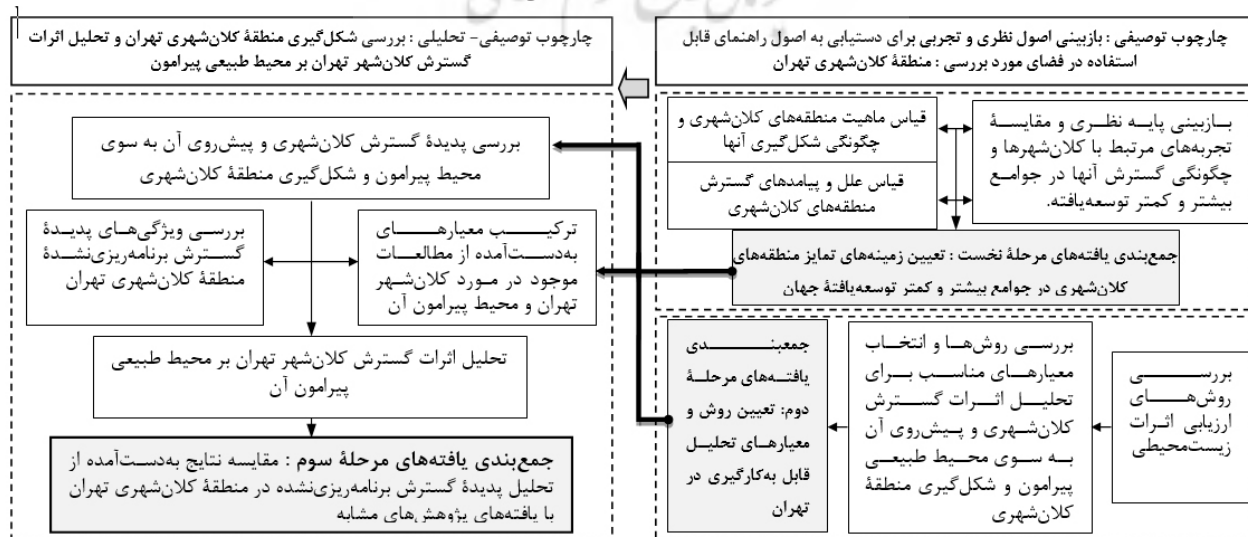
چارچوب توصیفی : بازبینی اصول نظری و تجربی برای دستیابی به اصول راهنمای قابل استفاده در فضای مورد بررسی : منطقهٔ کلان‌شهری تهران

چارچوب توصیفی- تحلیلی : بررسی شکل‌گیری منطقهٔ کلان‌شهری تهران و تحلیل اثرات گسترش کلان‌شهر تهران بر محیط طبیعی پیرامون

بازبینی پایه نظری و مقایسهٔ تجربه‌های مرتبط با کلان‌شهرها و چگونگی گسترش آنها در جوامع بیشتر و کمتر توسعه‌یافته.

قیاس ماهیت منطقه‌های کلان‌شهری و چگونگی شکل‌گیری آنها

قیاس علل و پیامدهای گسترش منطقه‌های کلان‌شهری

جمع‌بندی یافته‌های مرحلهٔ نخست : تعیین زمینه‌های تمایز منطقه‌های کلان‌شهری در جوامع بیشتر و کمتر توسعه‌یافتهٔ جهان

بررسی پدیدهٔ گسترش کلان‌شهری و پیش‌روی آن به سوی محیط پیرامون و شکل‌گیری منطقهٔ کلان‌شهری

ترکیب معیارهای به‌دست‌آمده از مطالعات موجود در مورد کلان‌شهر تهران و محیط پیرامون آن

بررسی ویژگی‌های پدیدهٔ گسترش برنامه‌ریزی‌نشدهٔ منطقهٔ کلان‌شهری تهران

تحلیل اثرات گسترش کلان‌شهر تهران بر محیط طبیعی پیرامون آن

جمع‌بندی یافته‌های مرحلهٔ سوم : مقایسه نتایج به‌دست‌آمده از تحلیل پدیدهٔ گسترش برنامه‌ریزی‌نشده در منطقهٔ کلان‌شهری تهران با یافته‌های پژوهش‌های مشابه

بررسی روش‌های ارزیابی اثرات زیست‌محیطی

بررسی روش‌ها و انتخاب معیارهای مناسب برای تحلیل اثرات گسترش کلان‌شهری و پیش‌روی آن به سوی محیط طبیعی پیرامون و شکل‌گیری منطقهٔ کلان‌شهری

جمع‌بندی یافته‌های مرحلهٔ دوم: تعیین روش و معیارهای تحلیل قابل به‌کارگیری در تهران